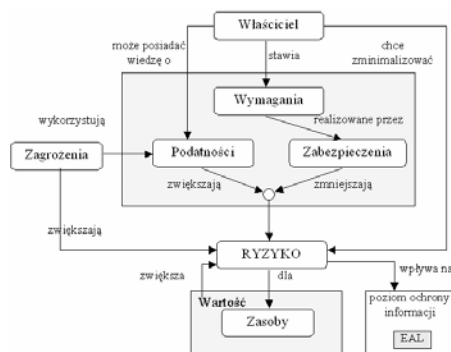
Właściciel

może posiadać wiedzę o

stawia

chce zminimalizować

Wymagania

realizowane przez

wykorzystują

Zagrożenia

Podatności

Zabezpieczenia

zwiększają

zmniejszają

zwiększają

RYZYKO

zwiększa

dla

wpływa na

Wartość

Zasoby

poziom ochrony informacji

EAL